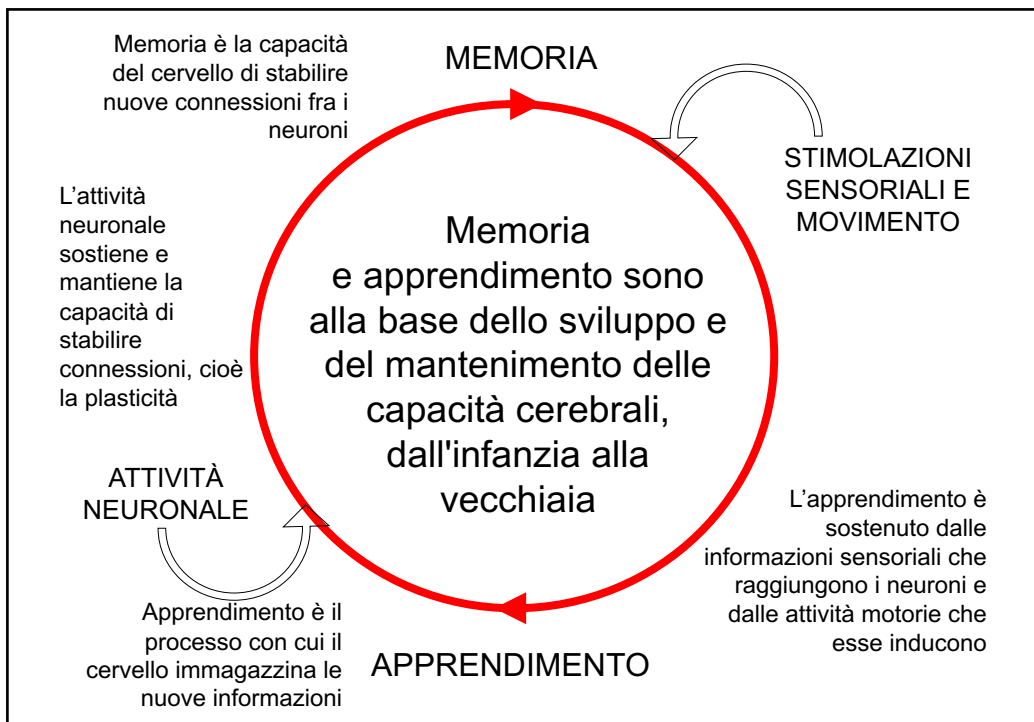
Memoria è la capacità del cervello di stabilire nuove connessioni fra i neuroni

MEMORIA

STIMOLAZIONI SENSORIALI E MOVIMENTO

L’attività neuronale sostiene e mantiene la capacità di stabilire connessioni, cioè la plasticità

Memoria e apprendimento sono alla base dello sviluppo e del mantenimento delle capacità cerebrali, dall'infanzia alla vecchiaia

ATTIVITÀ NEURONALE

L’apprendimento è sostenuto dalle informazioni sensoriali che raggiungono i neuroni e dalle attività motorie che esse inducono

Apprendimento è il processo con cui il cervello immagazzina le nuove informazioni

APPRENDIMENTO